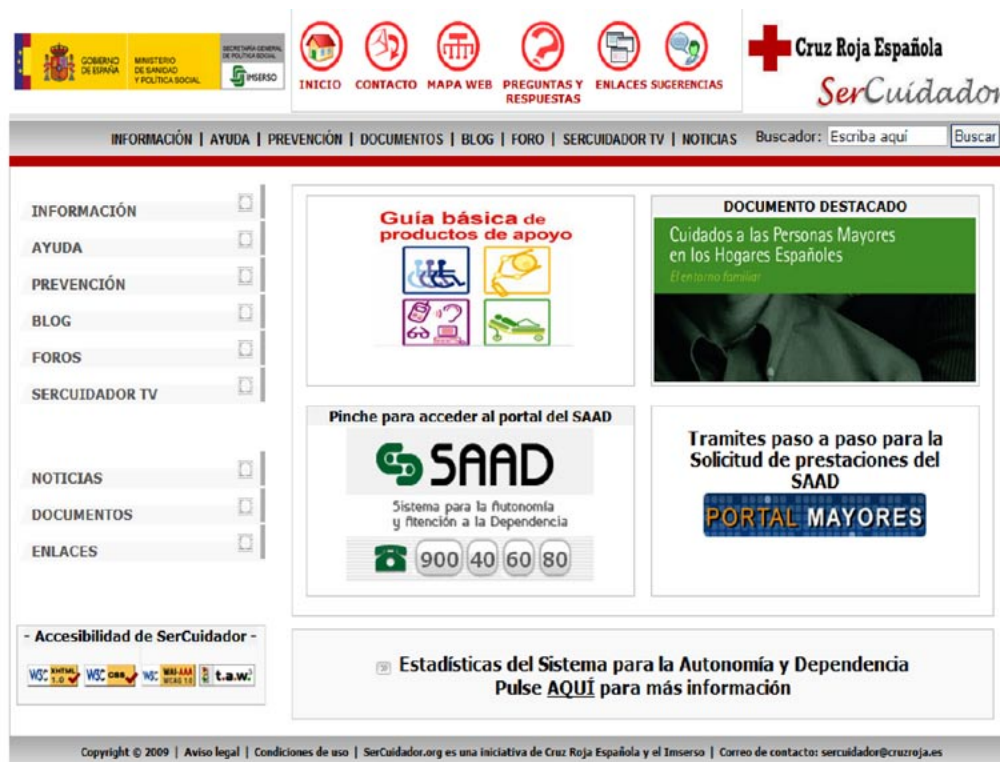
GOBIERNO DE ESPAÑA | MINISTERIO DE SANIDAD Y POLÍTICA SOCIAL | SECRETARÍA GENERAL DE POLÍTICA SOCIAL | IMSERSO

INICIO CONTACTO MAPA WEB PREGUNTAS Y RESPUESTAS ENLACES SUGERENCIAS

Cruz Roja Española
SerCuidador

INFORMACIÓN | AYUDA | PREVENCIÓN | DOCUMENTOS | BLOG | FORO | SERCUIDADOR TV | NOTICIAS Buscador: Escriba aquí Buscar

INFORMACIÓN
AYUDA
PREVENCIÓN
BLOG
FOROS
SERCUIDADOR TV

NOTICIAS
DOCUMENTOS
ENLACES

Guía básica de productos de apoyo

DOCUMENTO DESTACADO
Cuidados a las Personas Mayores en los Hogares Españoles
El entorno familiar

Pinche para acceder al portal del SAAD
SAAD
Sistema para la Autonomía y Atención a la Dependencia
900 40 60 80

Tramites paso a paso para la Solicitud de prestaciones del SAAD
PORTAL MAYORES

- Accesibilidad de SerCuidador -
W3C XHTML 1.0 W3C CSS W3C WAI-AAA WCAG 1.0 t.a.w.

Estadísticas del Sistema para la Autonomía y Dependencia
Pulse AQUÍ para más información

Copyright © 2009 | Aviso legal | Condiciones de uso | SerCuidador.org es una iniciativa de Cruz Roja Española y el Imserso | Correo de contacto: sercuidador@cruzroja.es